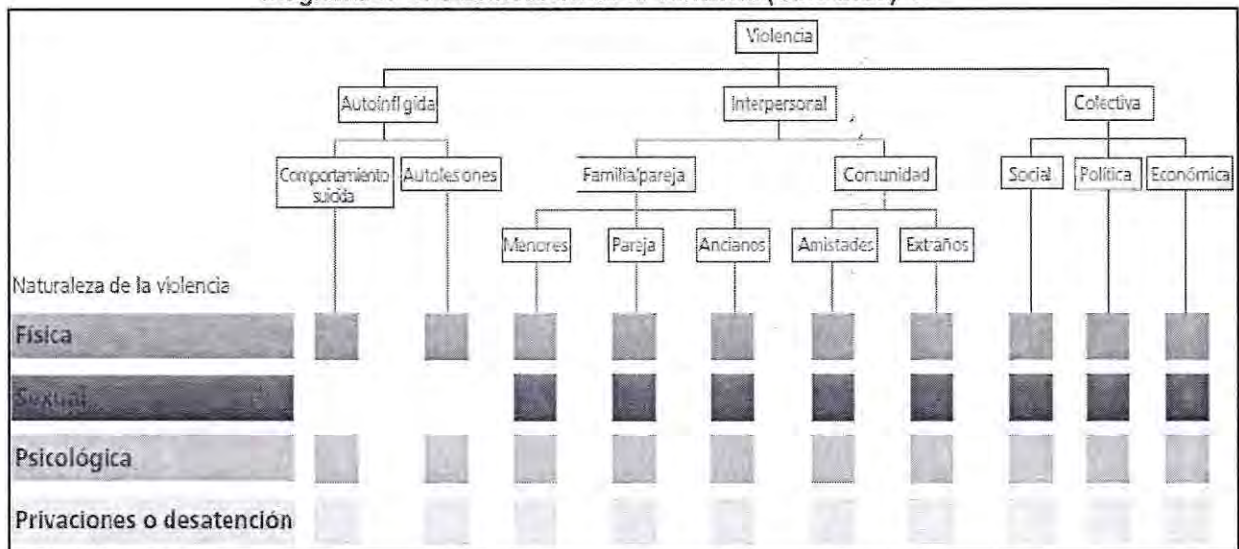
Violencia

Autoinfligida

Interpersonal

Colectiva

Comportamiento suicida

Autolesiones

Familia/pareja

Comunidad

Social

Política

Económica

Menores

Pareja

Ancianos

Amistades

Extraños

Naturaleza de la violencia

Física

Sexual

Psicológica

Privaciones o desatención